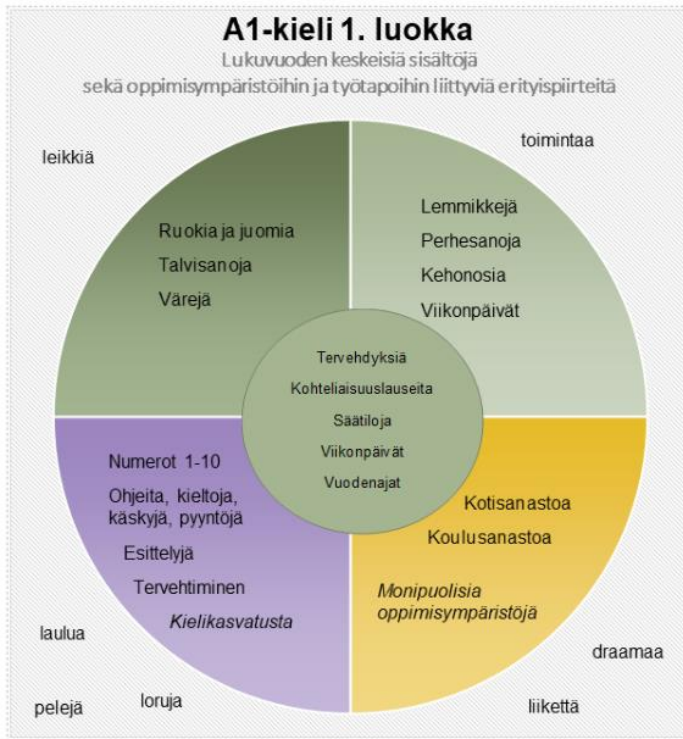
A1-kieli 1. luokka

Lukuvuoden keskeisiä sisältöjä sekä oppimisympäristöihin ja työtapoihin liittyviä erityispiirteitä

leikkiä

toimintaa

Ruokia ja juomia
Talvisanoja
Värejä

Lemmikkejä
Perhesanoja
Kehonosia
Viikonpäivät

Tervehdyksiä
Kohteliaisuuslauseita
Säätiloja
Viikonpäivät
Vuodenajat

Numerot 1-10
Ohjeita, kieltoja, käskyjä, pyyntöjä
Esittelyjä
Tervehtiminen
*Kielikasvatusta*

Kotisanastoa
Koulusanastoa
*Monipuolisia oppimisympäristöjä*

laulua

draamaa

pelejä

loruja

liikettä